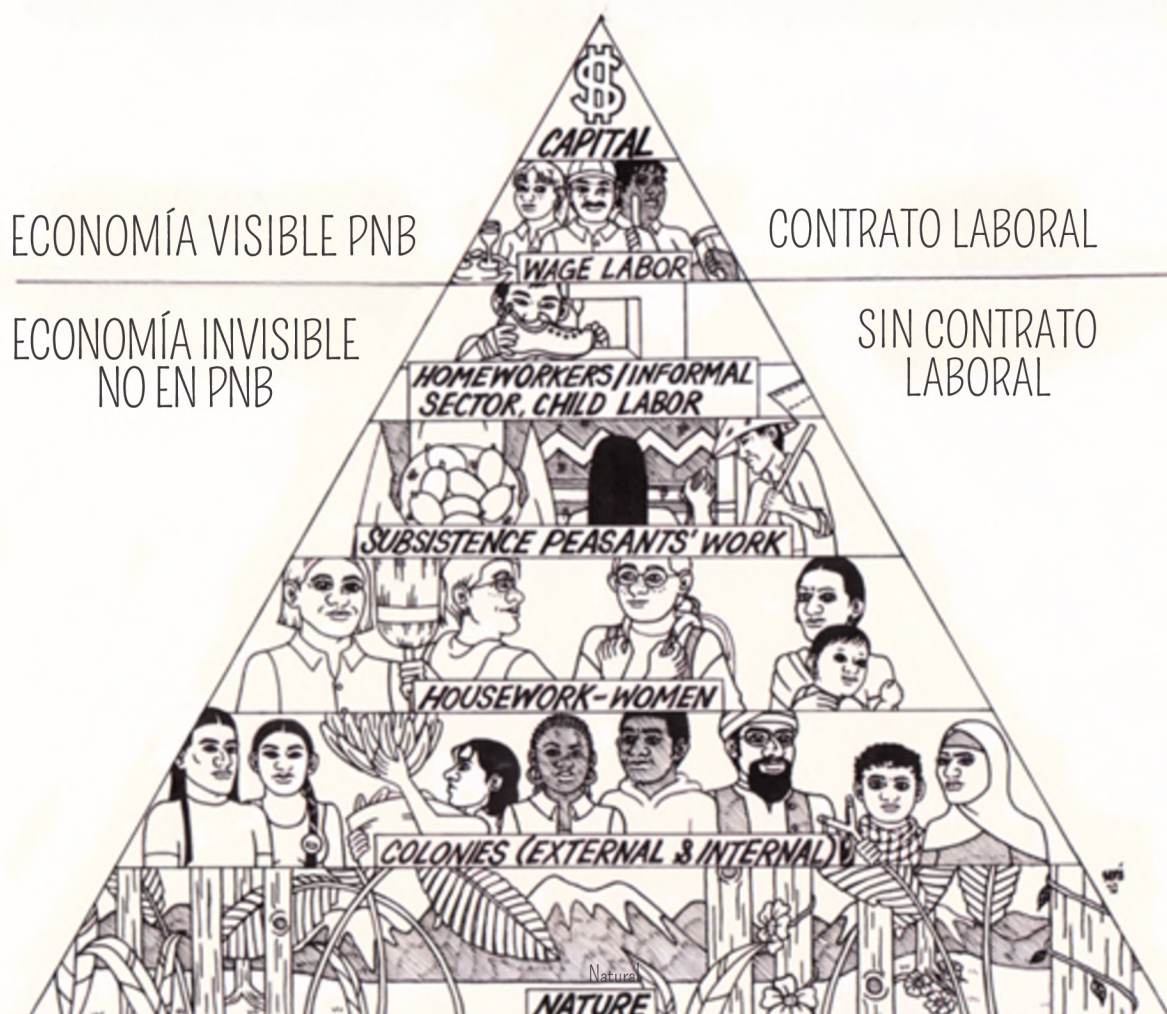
$

CAPITAL

ECONOMÍA VISIBLE PNB

CONTRATO LABORAL

WAGE LABOR

ECONOMÍA INVISIBLE NO EN PNB

SIN CONTRATO LABORAL

HOMEWORKERS/INFORMAL SECTOR, CHILD LABOR

SUBSISTENCE PEASANTS' WORK

HOUSEWORK-WOMEN

COLONIES (EXTERNAL & INTERNAL)

Natura

NATURE